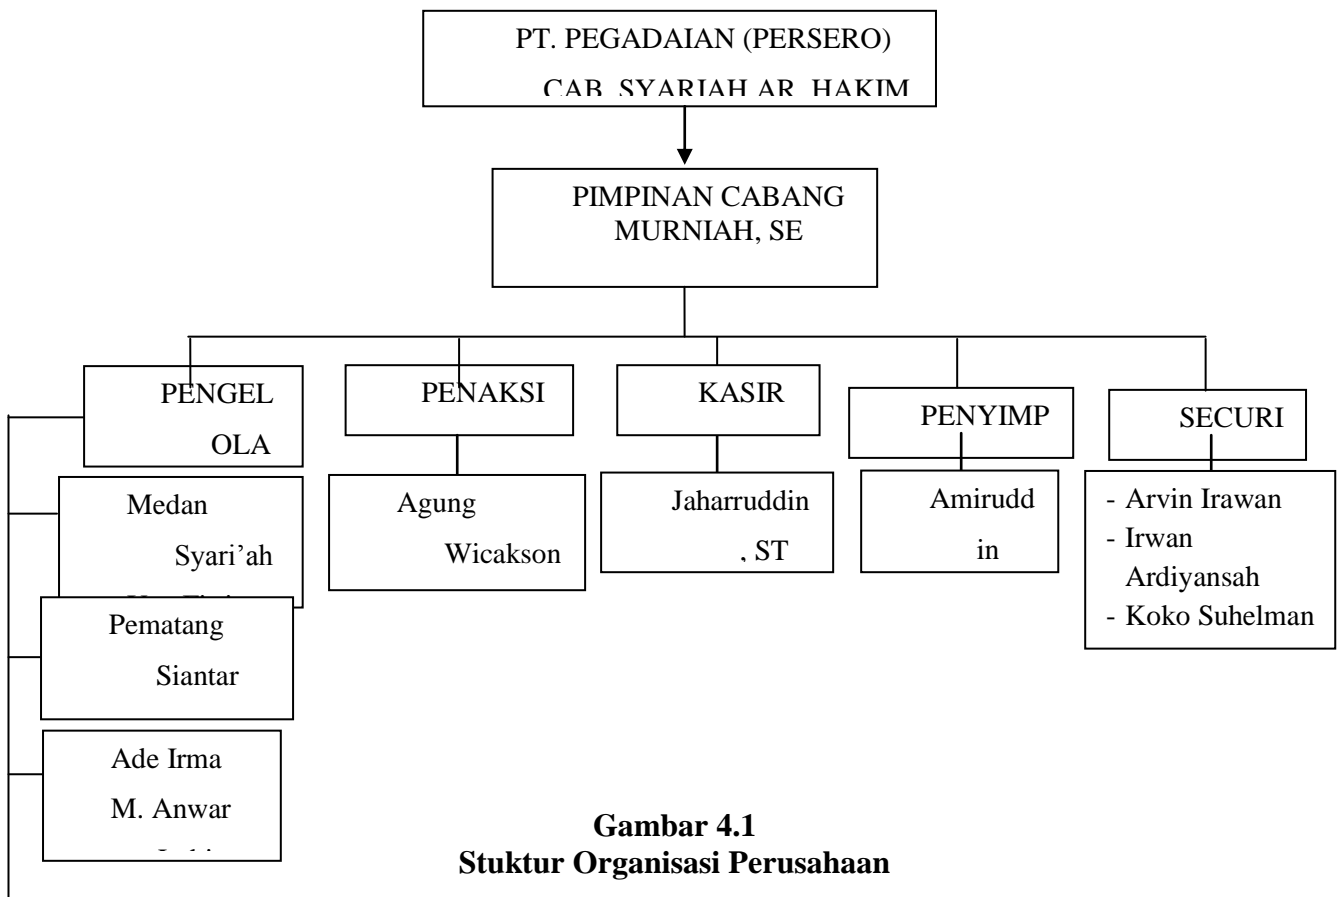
PT. PEGADAIAN (PERSERO)
CAB SYARIAH AR HAKIM

PIMPINAN CABANG
MURNIAH, SE

PENGEL
OLA

PENAKSI

KASIR

PENYIMP

SECURI

Medan
Syari'ah
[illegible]

Agung
Wicakson

Jaharruddin
, ST

Amirudd
in

- Arvin Irawan
- Irwan Ardiyansah
- Koko Suhelman

Pematang
Siantar

Ade Irma
M. Anwar
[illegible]

**Gambar 4.1**
**Stuktur Organisasi Perusahaan**